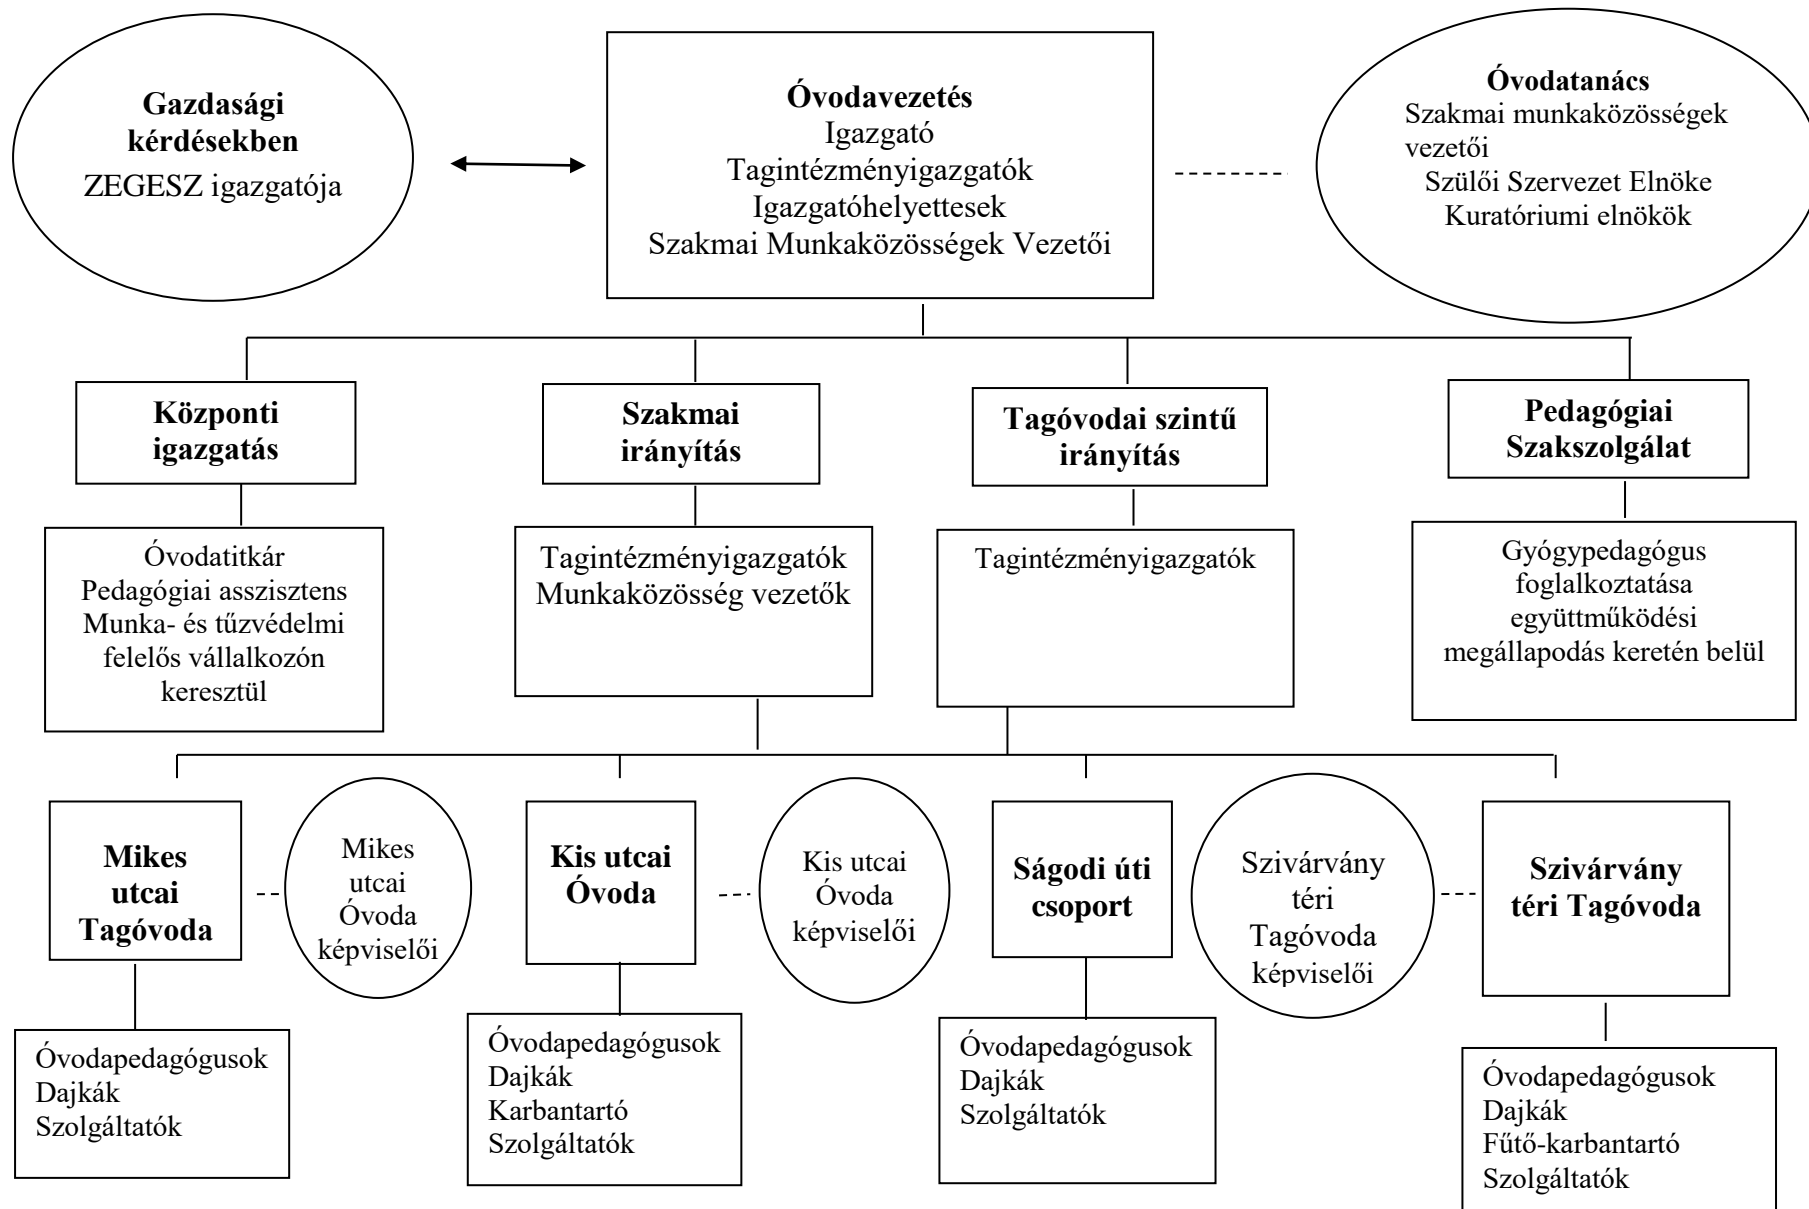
Gazdasági kérdésekben
ZEGESZ igazgatója

Óvodavezetés
Igazgató
Tagintézményigazgatók
Igazgatóhelyettesek
Szakmai Munkaközösségek Vezetői

Óvodatanács
Szakmai munkaközösségek vezetői
Szülői Szervezet Elnöke
Kuratóriumi elnökök

Központi igazgatás

Óvodatitkár
Pedagógiai asszisztens
Munka- és tűzvédelmi felelős vállalkozón keresztül

Szakmai irányítás

Tagintézményigazgatók
Munkaközösség vezetők

Tagóvodai szintű irányítás

Tagintézményigazgatók

Pedagógiai Szakszolgálat

Gyógypedagógus foglalkoztatása együttműködési megállapodás keretén belül

Mikes utcai Tagóvoda

Mikes utcai Óvoda képviselői

Óvodapedagógusok
Dajkák
Szolgáltatók

Kis utcai Óvoda

Kis utcai Óvoda képviselői

Óvodapedagógusok
Dajkák
Karbantartó
Szolgáltatók

Ságodi úti csoport

Óvodapedagógusok
Dajkák
Szolgáltatók

Szivárvány téri Tagóvoda képviselői

Szivárvány téri Tagóvoda

Óvodapedagógusok
Dajkák
Fűtő-karbantartó
Szolgáltatók